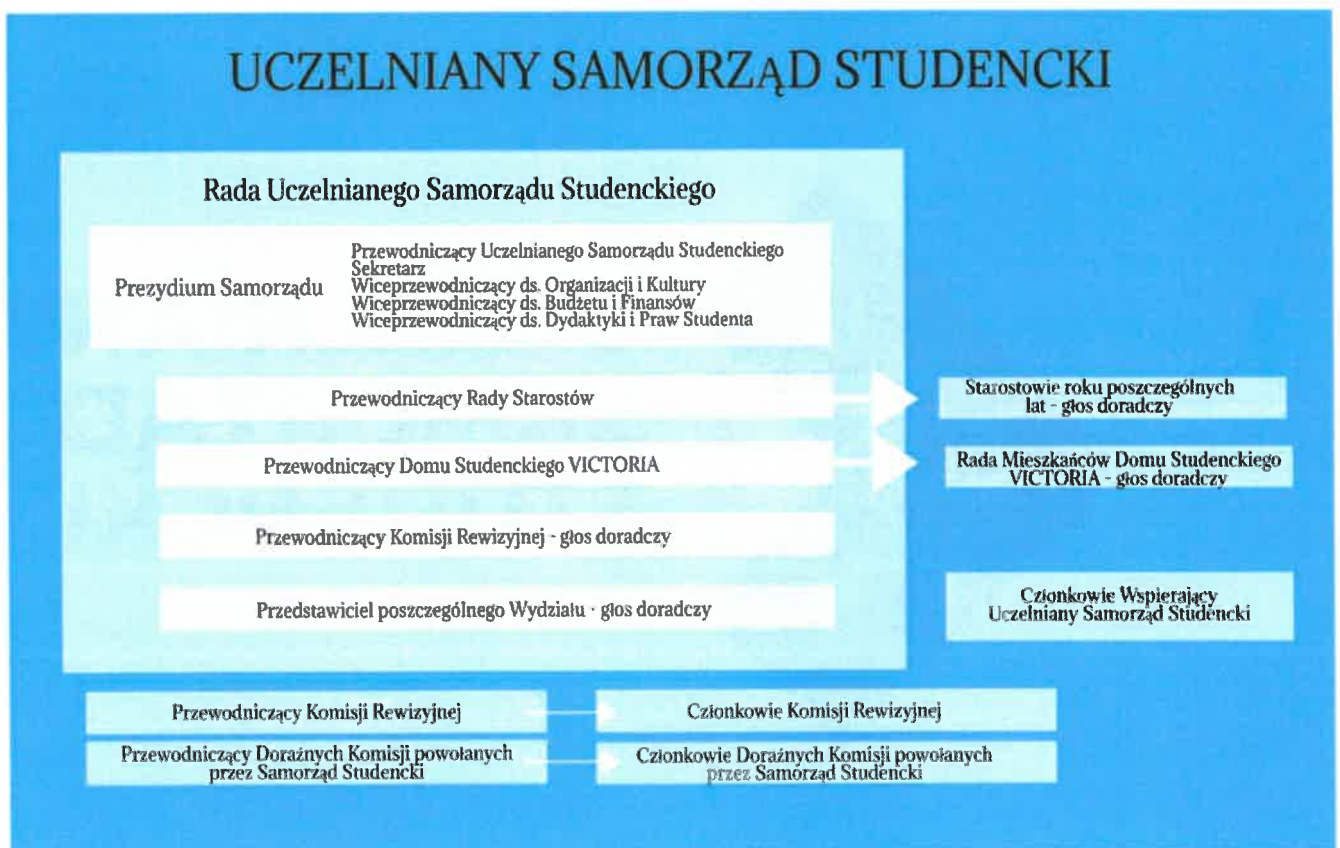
UCZELNIANY SAMORZĄD STUDENCKI

Rada Uczelnianego Samorządu Studenckiego

Prezydium Samorządu

Przewodniczący Uczelnianego Samorządu Studenckiego
Sekretarz
Wiceprzewodniczący ds. Organizacji i Kultury
Wiceprzewodniczący ds. Budżetu i Finansów
Wiceprzewodniczący ds. Dydaktyki i Praw Studenta

Przewodniczący Rady Starostów

Starostowie roku poszczególnych lat - głos doradczy

Przewodniczący Domu Studenckiego VICTORIA

Rada Mieszkańców Domu Studenckiego VICTORIA - głos doradczy

Przewodniczący Komisji Rewizyjnej - głos doradczy

Przedstawiciel poszczególnego Wydziału - głos doradczy

Członkowie Wspierający Uczelniany Samorząd Studencki

Przewodniczący Komisji Rewizyjnej

Członkowie Komisji Rewizyjnej

Przewodniczący Doraźnych Komisji powołanych przez Samorząd Studencki

Członkowie Doraźnych Komisji powołanych przez Samorząd Studencki